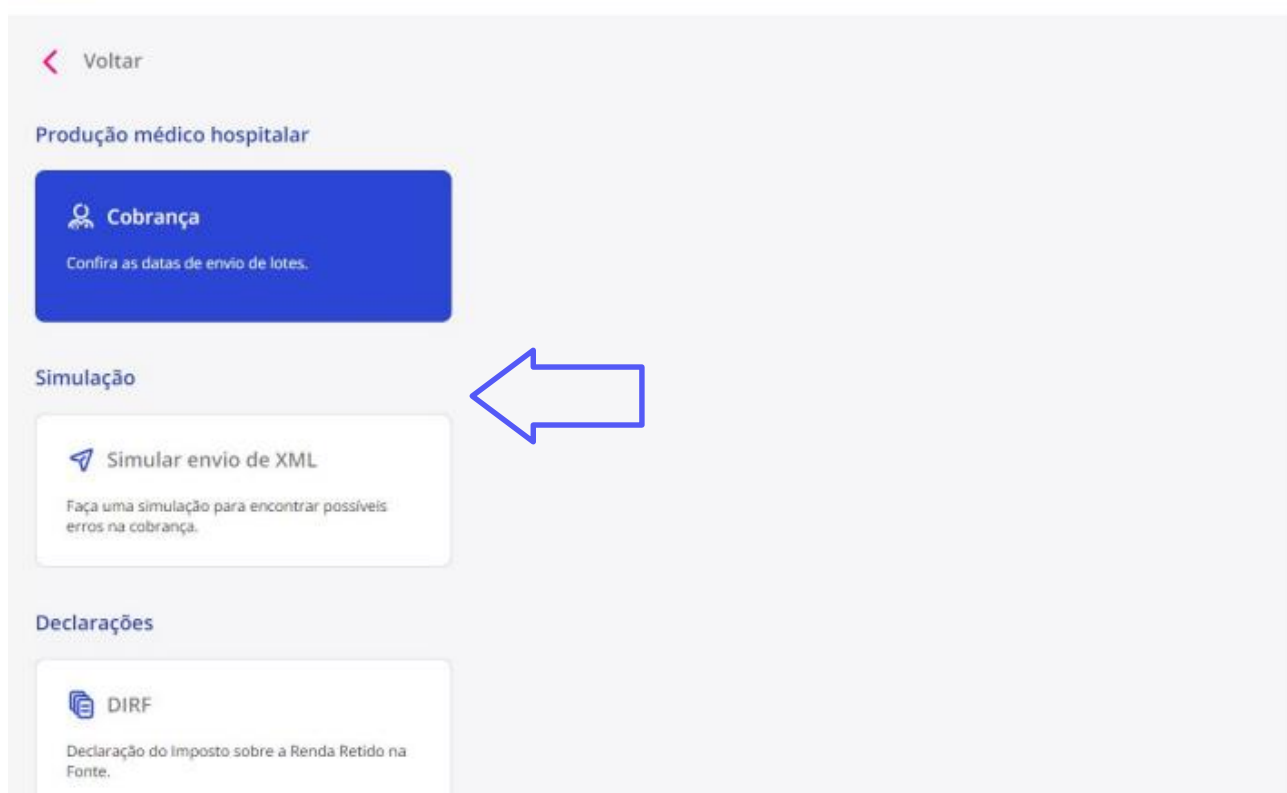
Voltar

Produção médico hospitalar

Cobrança

Confira as datas de envio de lotes.

Simulação

Simular envio de XML

Faça uma simulação para encontrar possíveis erros na cobrança.

Declarações

DIRF

Declaração do Imposto sobre a Renda Retido na Fonte.